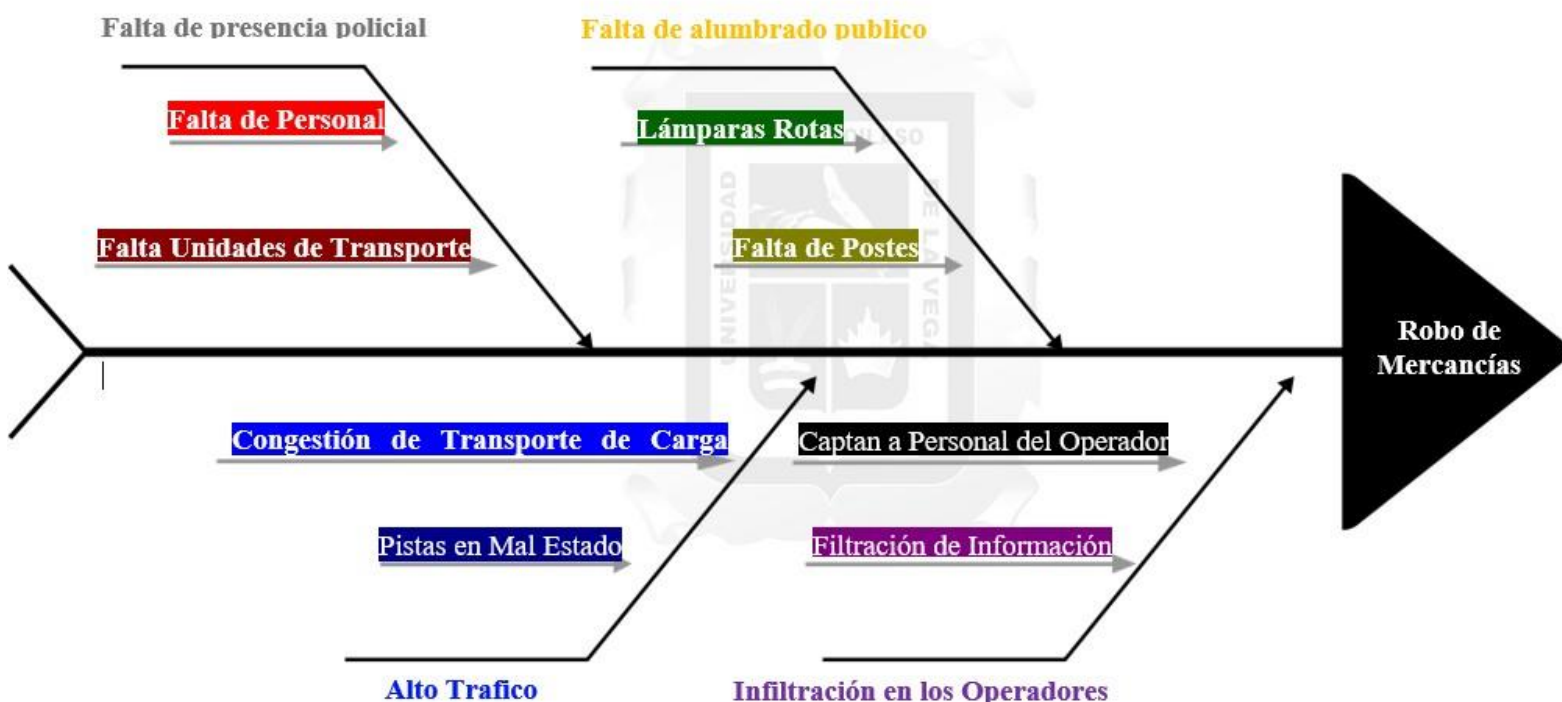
Falta de presencia policial

Falta de Personal

Falta Unidades de Transporte

Falta de alumbrado publico

Lámparas Rotas

Falta de Postes

Robo de Mercancías

Congestión de Transporte de Carga

Pistas en Mal Estado

Alto Trafico

Captan a Personal del Operador

Filtración de Información

Infiltración en los Operadores